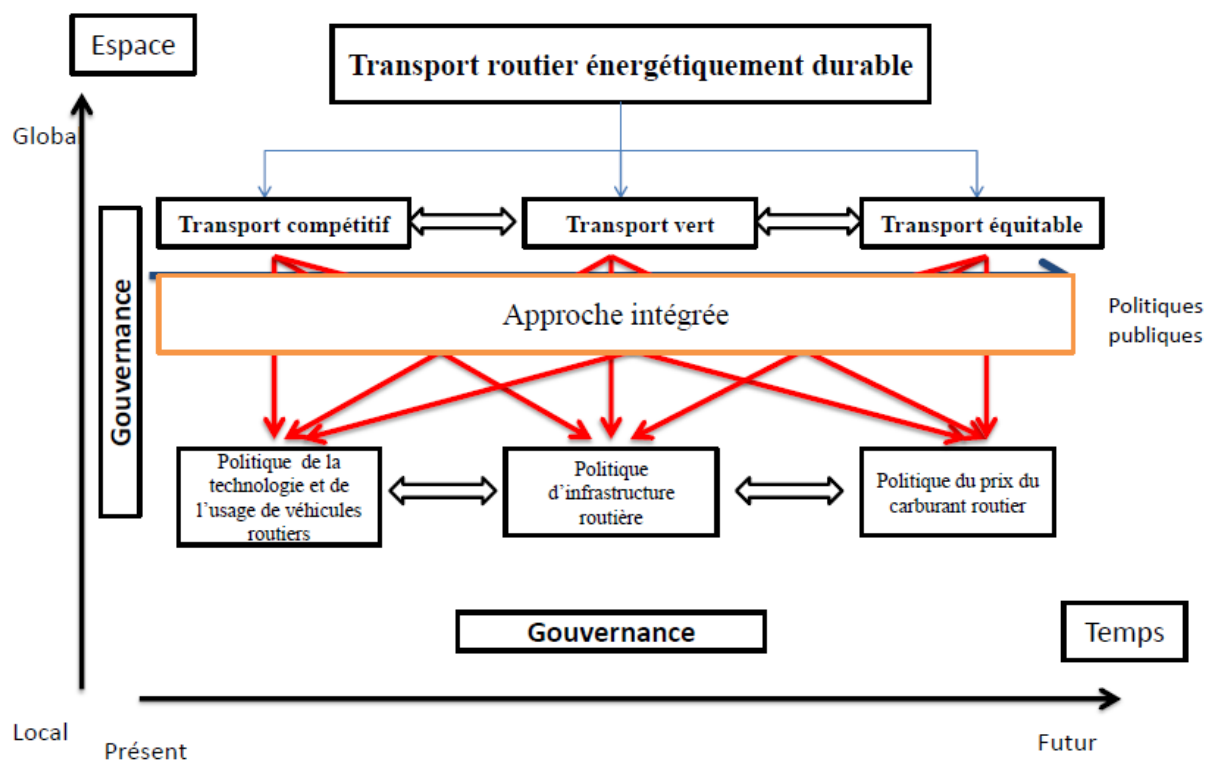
Espace

Transport routier énergétiquement durable

Globa

Transport compétitif

Transport vert

Transport équitable

Gouvernance

Approche intégrée

Politiques publiques

Politique de la technologie et de l'usage de véhicules routiers

Politique d'infrastructure routière

Politique du prix du carburant routier

Gouvernance

Temps

Local

Présent

Futur